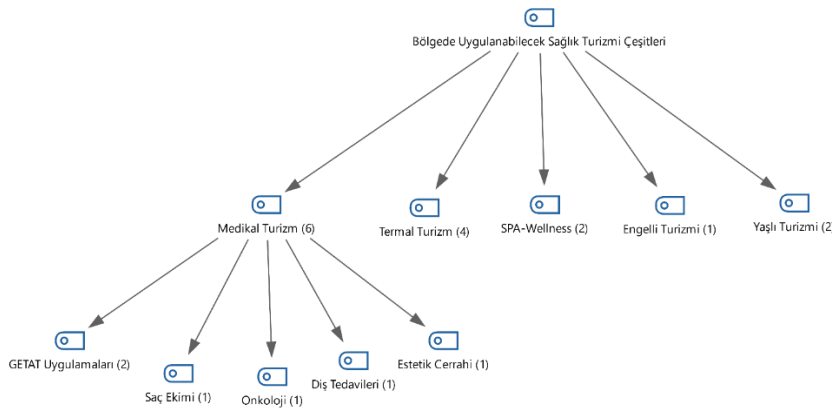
Bölgede Uygulanabilecek Sağlık Turizmi Çeşitleri

Medikal Turizm (6)

Termal Turizm (4)

SPA-Wellness (2)

Engelli Turizmi (1)

Yaşlı Turizmi (2

GETAT Uygulamaları (2)

Saç Ekimi (1)

Onkoloji (1)

Diş Tedavileri (1)

Estetik Cerrahi (1)